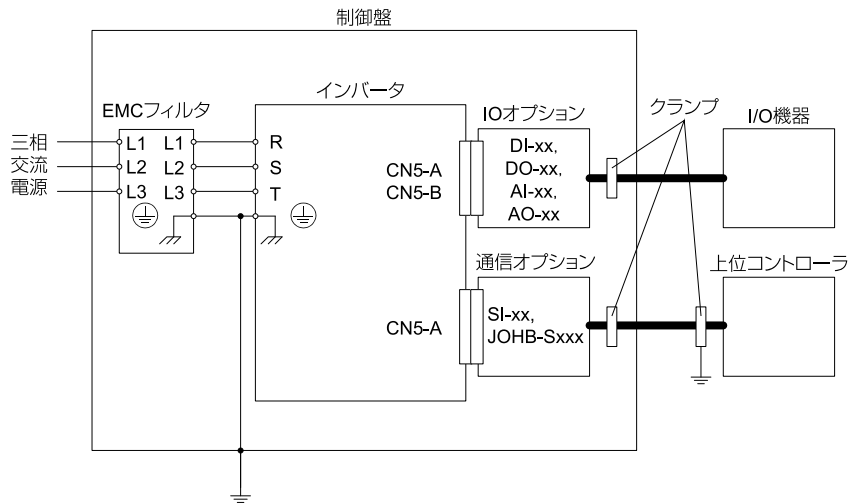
制御盤

EMCフィルタ

三相
交流
電源

L1 L1
L2 L2
L3 L3

インバータ

R
S
T

CN5-A
CN5-B

IOオプション
DI-xx,
DO-xx,
AI-xx,
AO-xx

クランプ

I/O機器

通信オプション

CN5-A

SI-xx,
JOHB-Sxxx

上位コントローラ